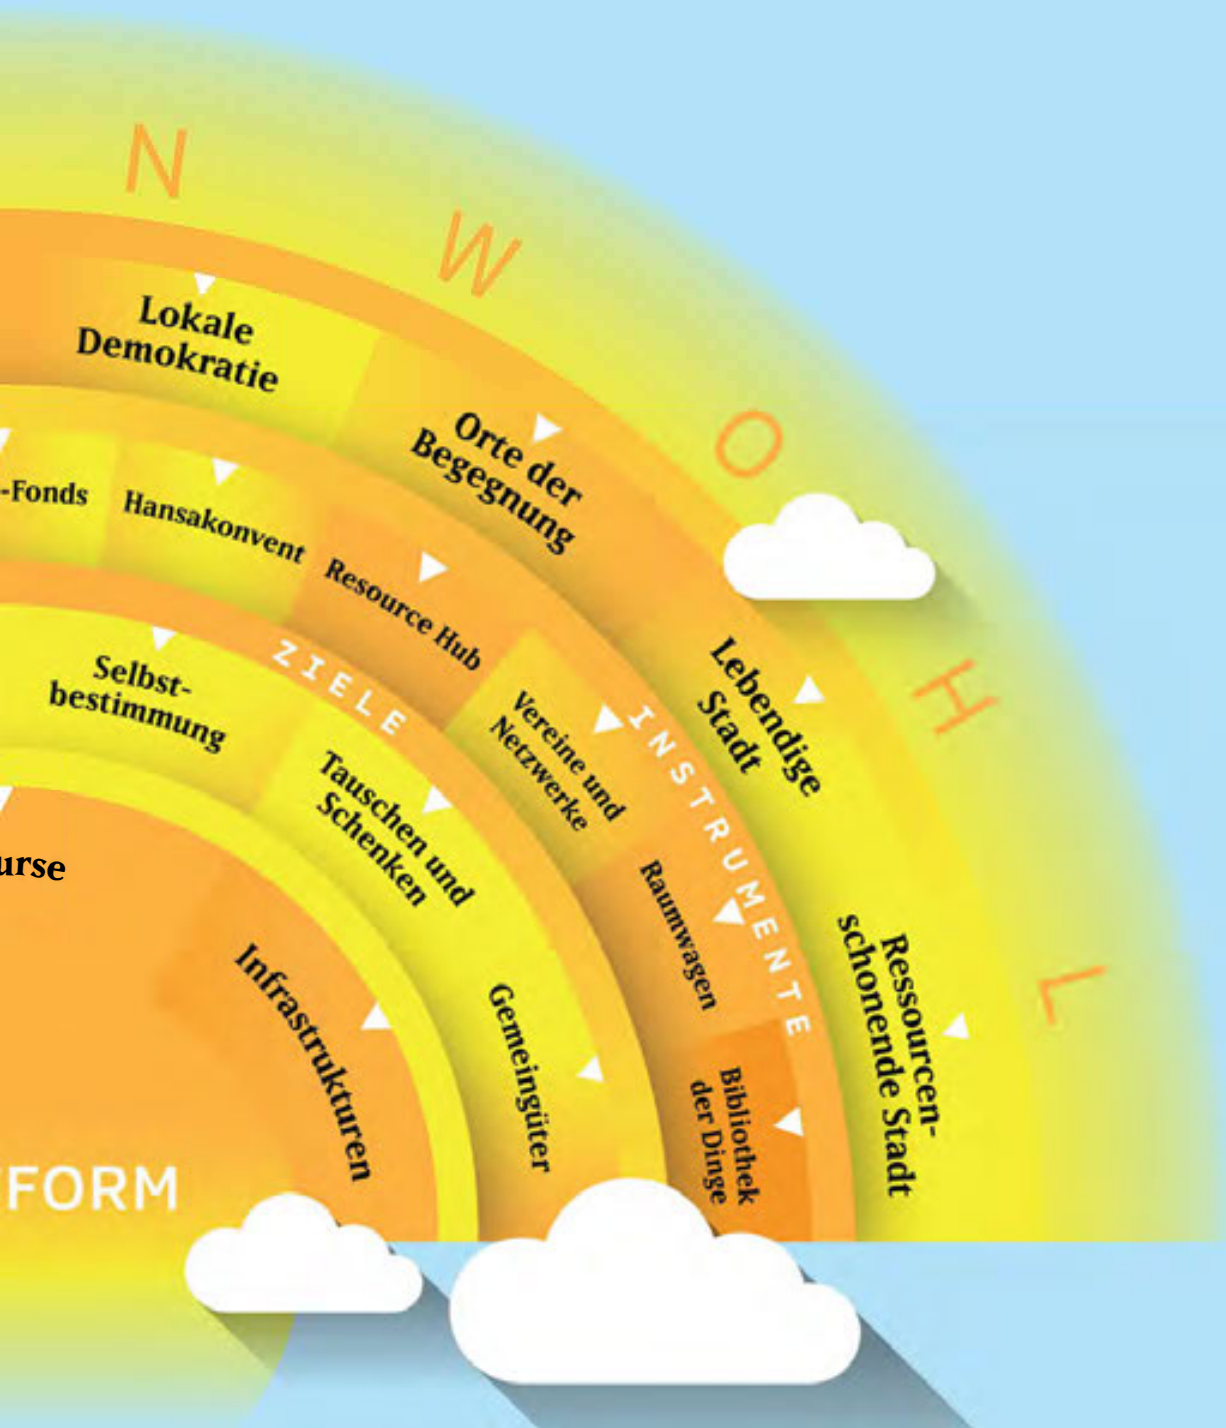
N W O H L

Lokale Demokratie

Orte der Begegnung

Lebendige Stadt

Ressourcen-schonende Stadt

-Fonds

Hansakonvent

Resource Hub

Vereine und Netzwerke

INSTRUMENTE

Raumwagen

Bibliothek der Dinge

Selbst-bestimmung

ZIELE

Tauschen und Schenken

Gemeingüter

urse

Infrastrukturen

FORM